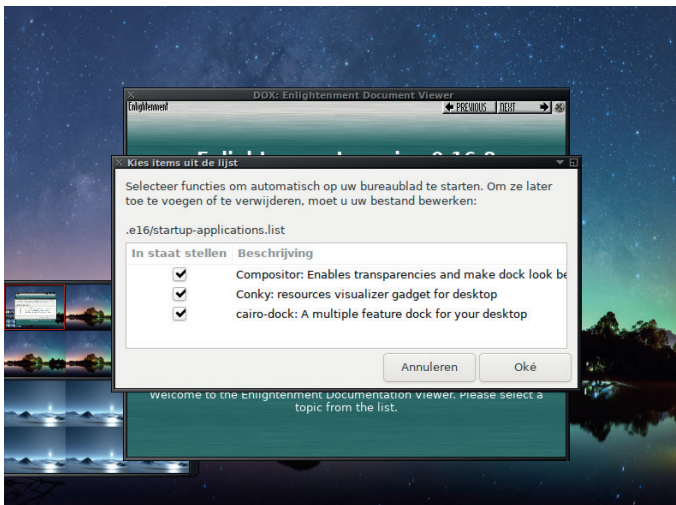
DOX: Enlightenment Document Viewer
Enlightenment
PREVIOUS NEXT

Kies items uit de lijst

Selecteer functies om automatisch op uw bureaublad te starten. Om ze later toe te voegen of te verwijderen, moet u uw bestand bewerken:

.e16/startup-applications.list

| In staat stellen | Beschrijving |
|---|---|
| ✔ | Compositor: Enables transparencies and make dock look be |
| ✔ | Conky: resources visualizer gadget for desktop |
| ✔ | cairo-dock: A multiple feature dock for your desktop |

Annuleren Oké

Welcome to the Enlightenment Documentation Viewer. Please select a topic from the list.